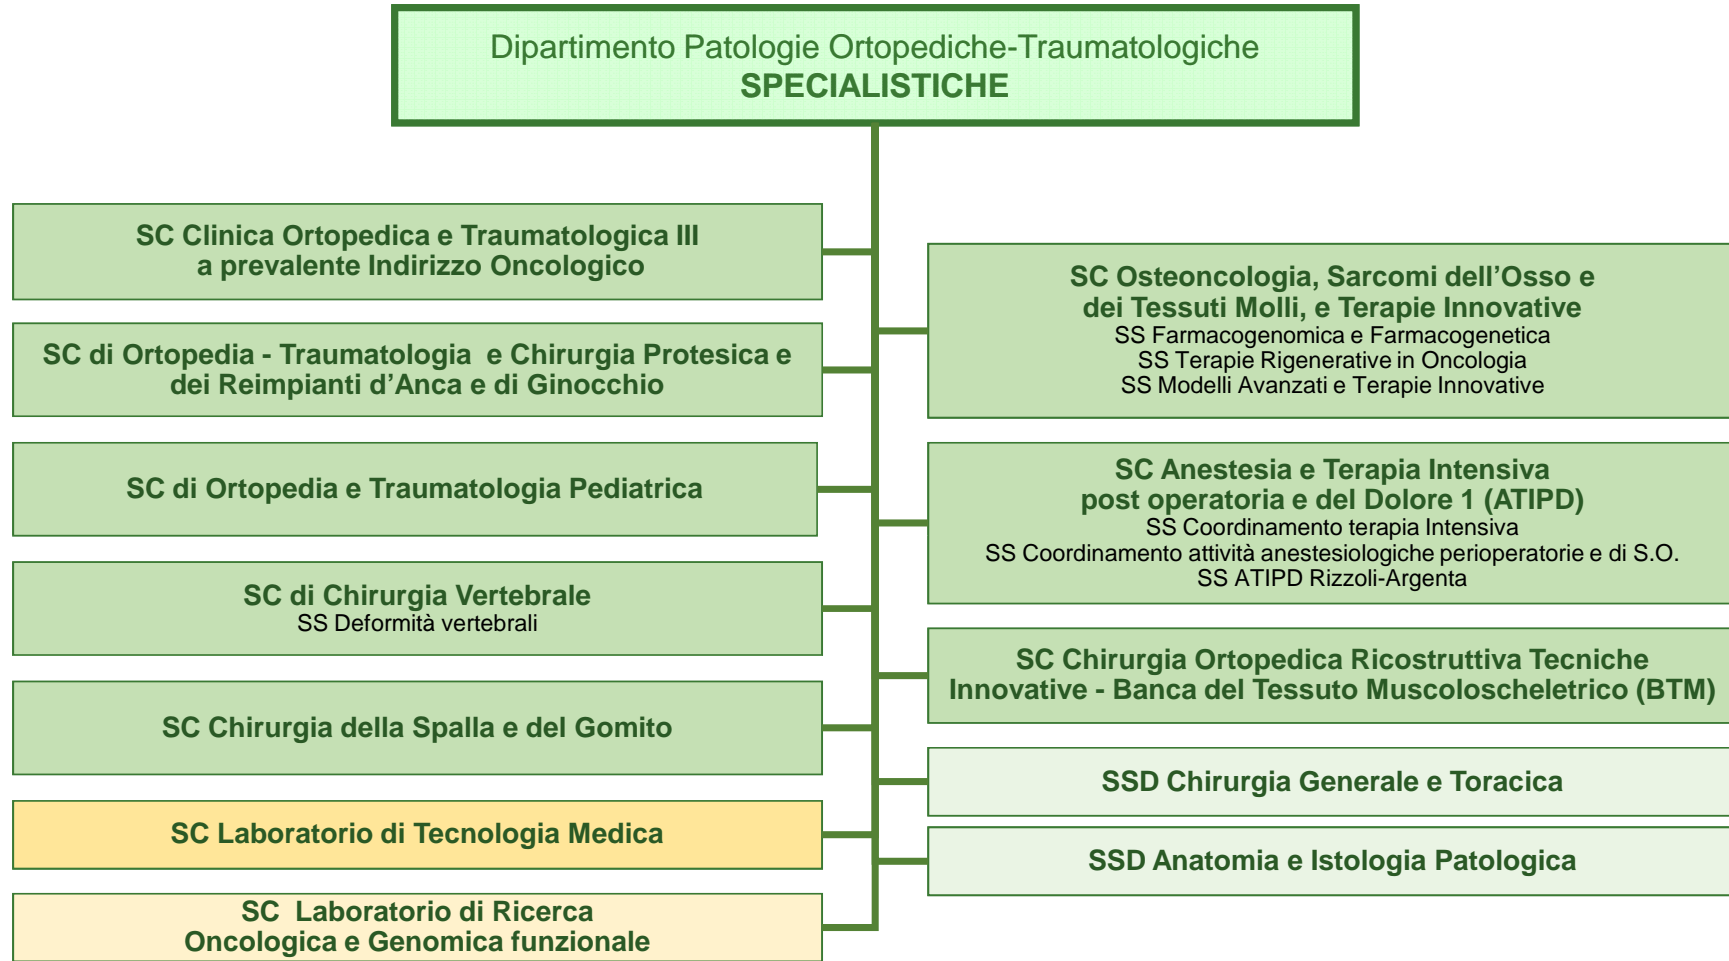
Dipartimento Patologie Ortopediche-Traumatologiche
SPECIALISTICHE

SC Clinica Ortopedica e Traumatologica III
a prevalente Indirizzo Oncologico

SC di Ortopedia - Traumatologia e Chirurgia Protesica e dei Reimpianti d'Anca e di Ginocchio

SC di Ortopedia e Traumatologia Pediatrica

SC di Chirurgia Vertebrale
SS Deformità vertebrali

SC Chirurgia della Spalla e del Gomito

SC Laboratorio di Tecnologia Medica

SC Laboratorio di Ricerca Oncologica e Genomica funzionale

SC Osteoncologia, Sarcomi dell'Osso e dei Tessuti Molli, e Terapie Innovative
SS Farmacogenomica e Farmacogenetica
SS Terapie Rigenerative in Oncologia
SS Modelli Avanzati e Terapie Innovative

SC Anestesia e Terapia Intensiva post operatoria e del Dolore 1 (ATIPD)
SS Coordinamento terapia Intensiva
SS Coordinamento attività anestesiologiche perioperatorie e di S.O.
SS ATIPD Rizzoli-Argenta

SC Chirurgia Ortopedica Ricostruttiva Tecniche Innovative - Banca del Tessuto Muscoloscheletrico (BTM)

SSD Chirurgia Generale e Toracica

SSD Anatomia e Istologia Patologica